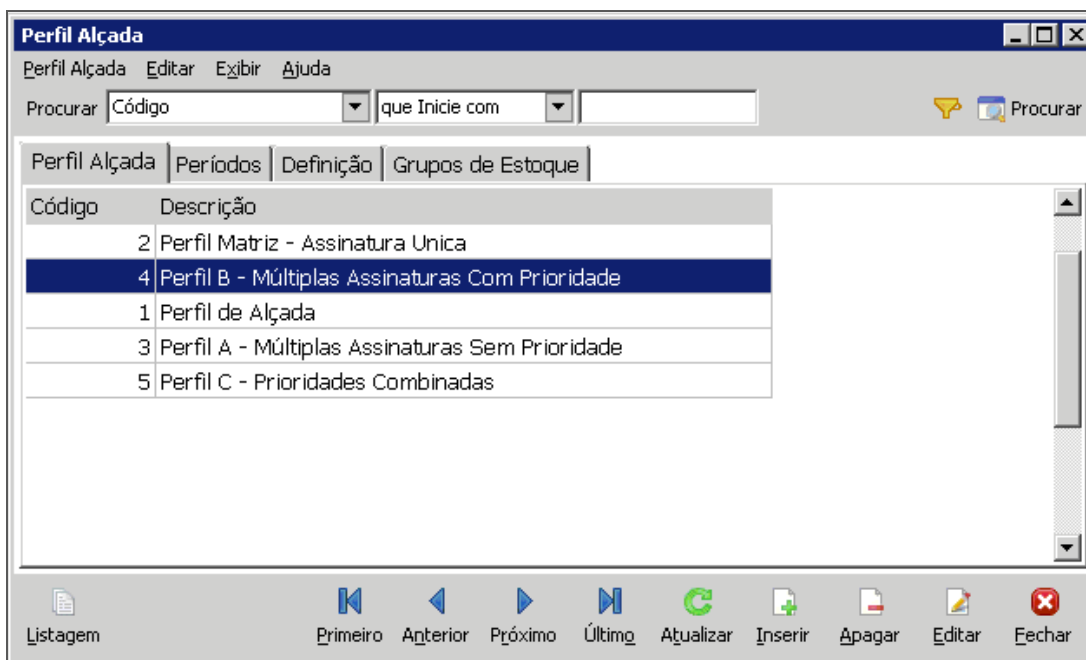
Perfil Alçada

Perfil Alçada Editar Exibir Ajuda

Procurar Código que Inicie com Procurar

Perfil Alçada | Períodos | Definição | Grupos de Estoque

| Código | Descrição |
|---|---|
| 2 | Perfil Matriz - Assinatura Unica |
| 4 | Perfil B - Múltiplas Assinaturas Com Prioridade |
| 1 | Perfil de Alçada |
| 3 | Perfil A - Múltiplas Assinaturas Sem Prioridade |
| 5 | Perfil C - Prioridades Combinadas |

Listagem Primeiro Anterior Próximo Último Atualizar Inserir Apagar Editar Fechar